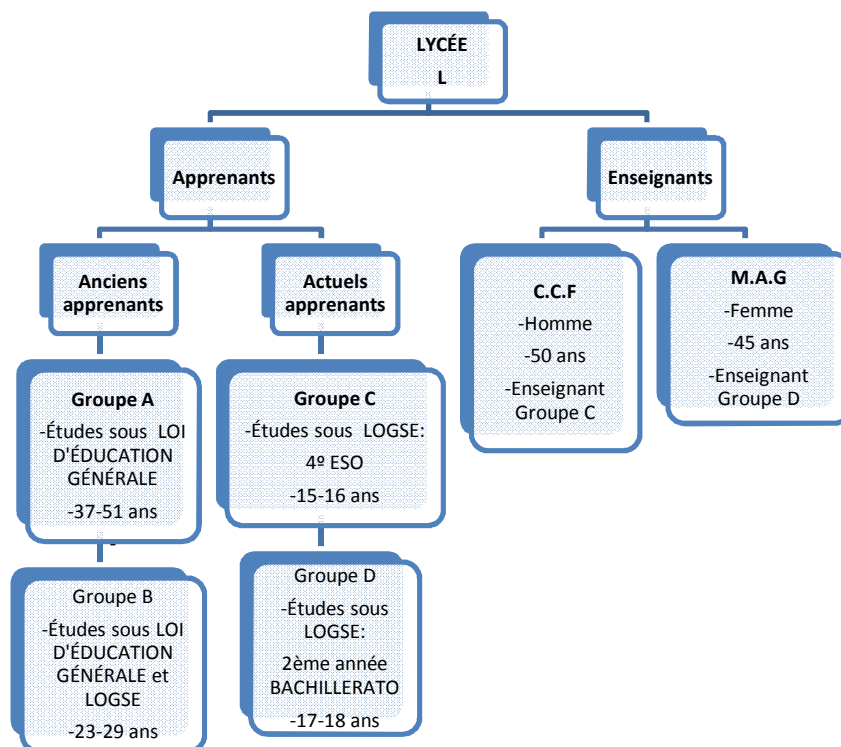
LYCÉE
L

Apprenants

Enseignants

Anciens apprenants

Actuels apprenants

C.C.F
-Homme
-50 ans
-Enseignant Groupe C

M.A.G
-Femme
-45 ans
-Enseignant Groupe D

Groupe A
-Études sous LOI D'ÉDUCATION GÉNÉRALE
-37-51 ans

Groupe C
-Études sous LOGSE: 4º ESO
-15-16 ans

Groupe B
-Études sous LOI D'ÉDUCATION GÉNÉRALE et LOGSE
-23-29 ans

Groupe D
-Études sous LOGSE:
2ème année BACHILLERATO
-17-18 ans